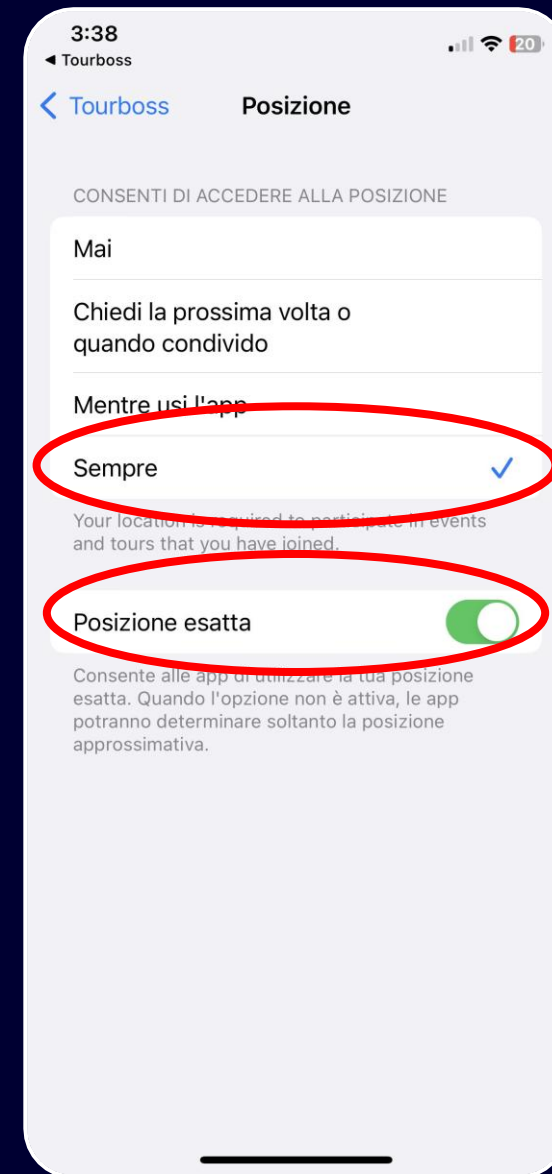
3:38
◀ Tourboss
20

< Tourboss Posizione

CONSENTI DI ACCEDERE ALLA POSIZIONE

Mai

Chiedi la prossima volta o quando condivido

Mentre usi l'app

Sempre ✓

Your location is required to participate in events and tours that you have joined.

Posizione esatta

Consente alle app di utilizzare la tua posizione esatta. Quando l'opzione non è attiva, le app potranno determinare soltanto la posizione approssimativa.